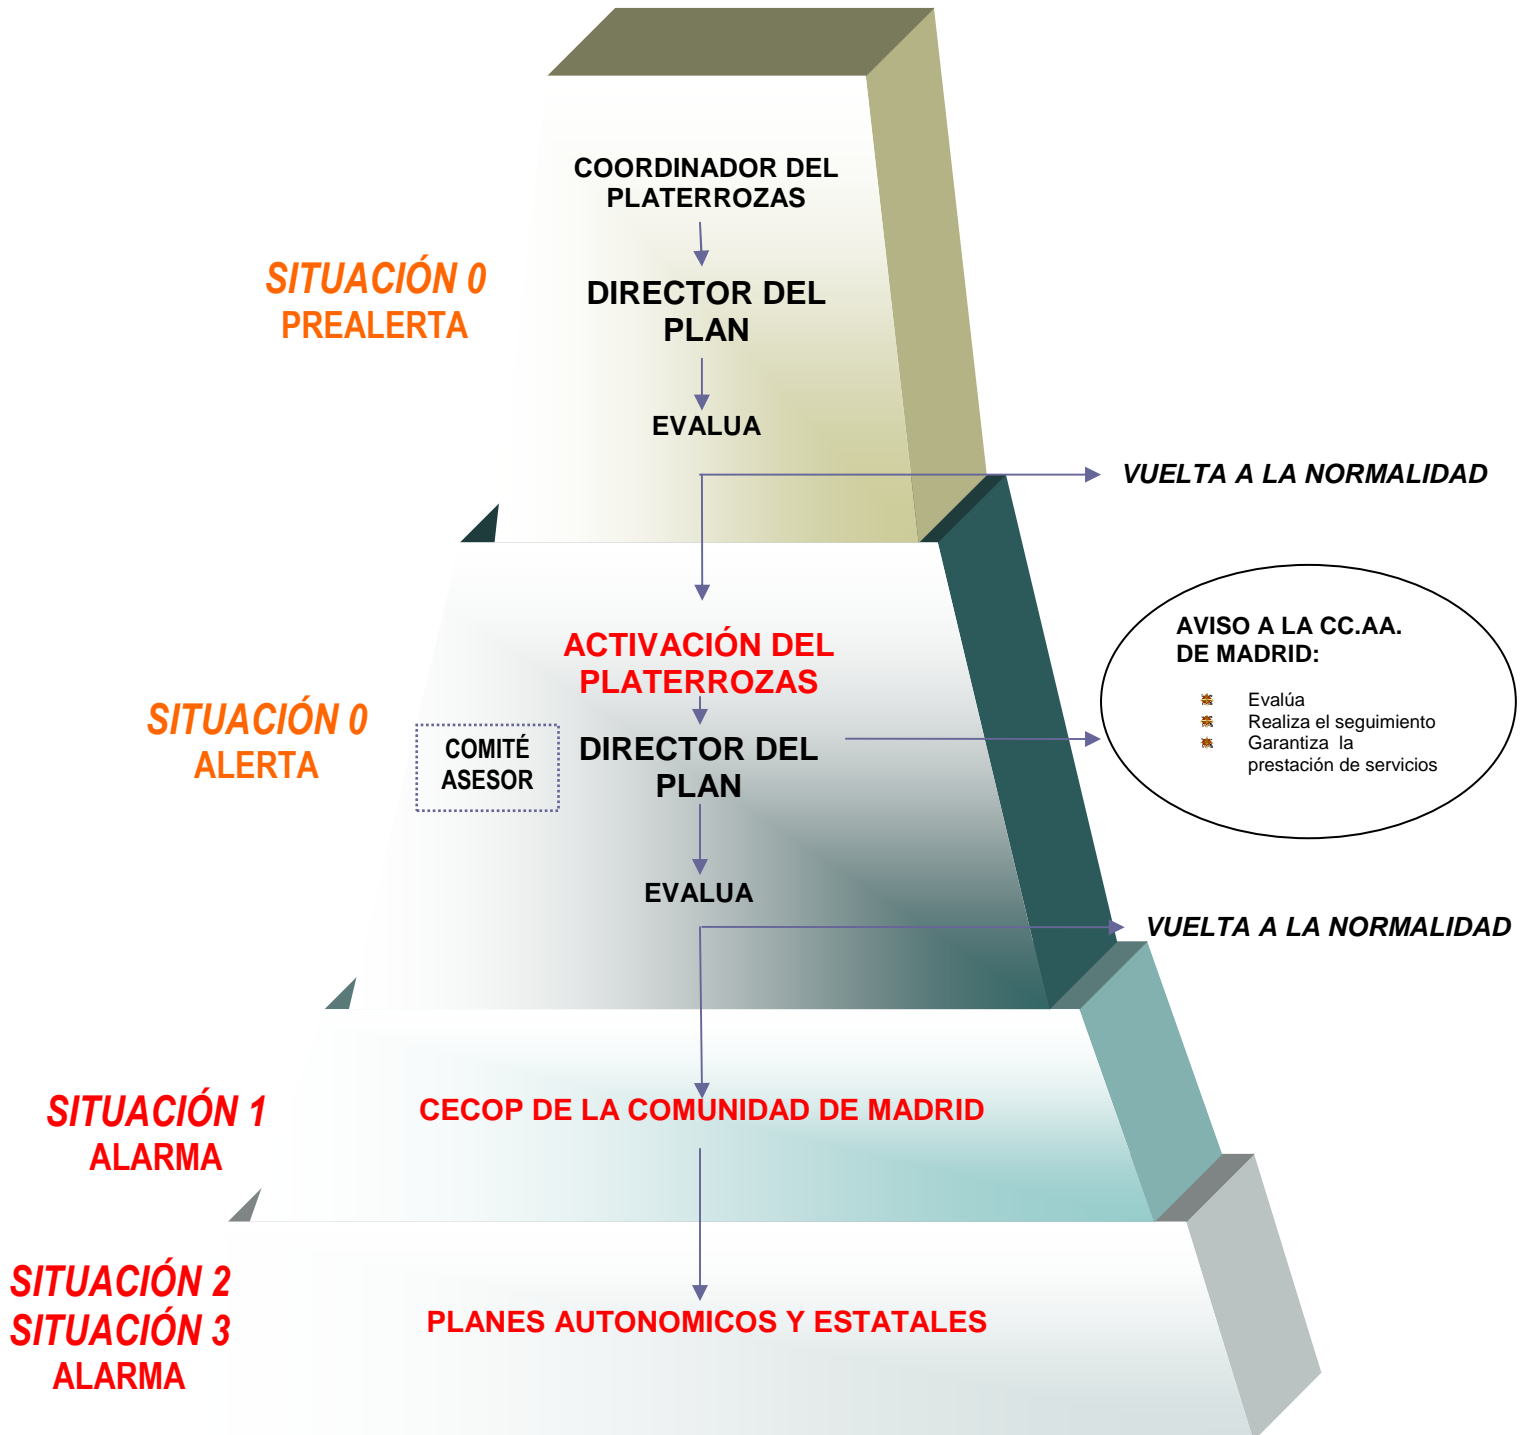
SITUACIÓN 0
PREALERTA

COORDINADOR DEL PLATERROZAS

DIRECTOR DEL PLAN

EVALUA

VUELTA A LA NORMALIDAD

SITUACIÓN 0
ALERTA

ACTIVACIÓN DEL PLATERROZAS

COMITÉ ASESOR

DIRECTOR DEL PLAN

EVALUA

AVISO A LA CC.AA. DE MADRID:

Evalúa
Realiza el seguimiento
Garantiza la prestación de servicios

VUELTA A LA NORMALIDAD

SITUACIÓN 1
ALARMA

CECOP DE LA COMUNIDAD DE MADRID

SITUACIÓN 2
SITUACIÓN 3
ALARMA

PLANES AUTONOMICOS Y ESTATALES